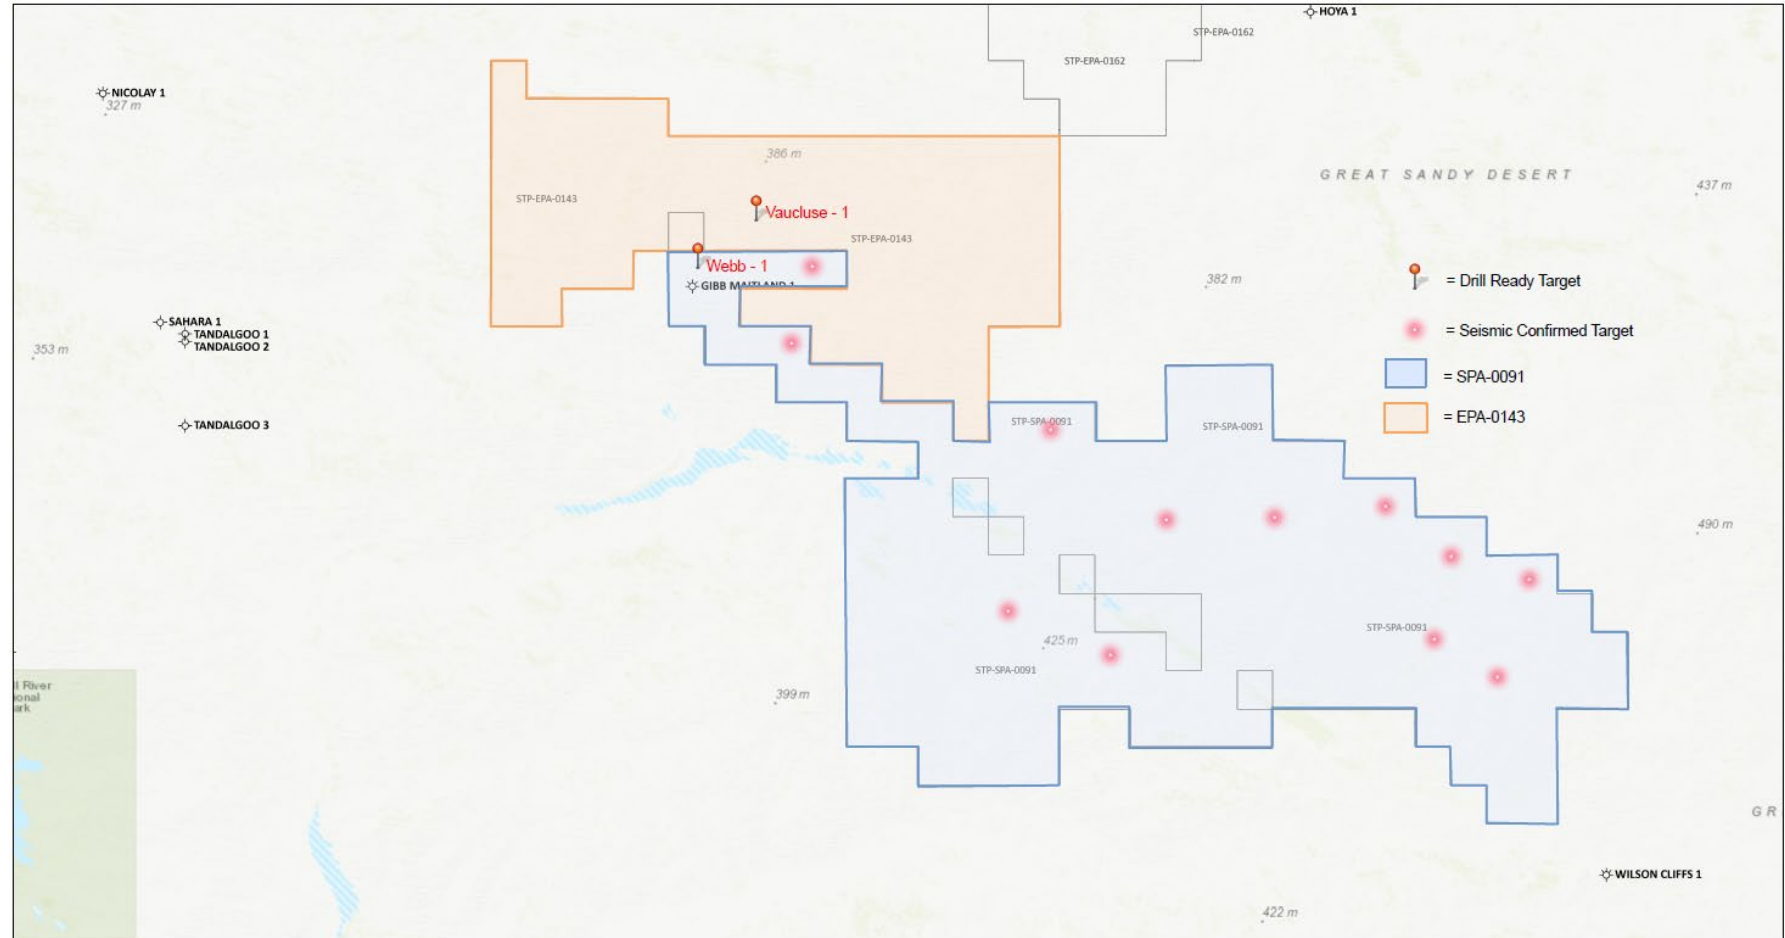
HOYA 1
STP-EPA-0162
STP-EPA-0162
NICOLAY 1
327 m
386 m
GREAT SANDY DESERT
437 m
STP-EPA-0143
Vaucluse - 1
STP-EPA-0143
Webb - 1
GIBB MAITLAND 1
382 m
= Drill Ready Target
SAHARA 1
TANDALGOO 1
TANDALGOO 2
353 m
= Seismic Confirmed Target
= SPA-0091
= EPA-0143
TANDALGOO 3
STP-SPA-0091
STP-SPA-0091
490 m
STP-SPA-0091
425 m
STP-SPA-0091
l River
ional
ark
399 m
GR
WILSON CLIFFS 1
422 m